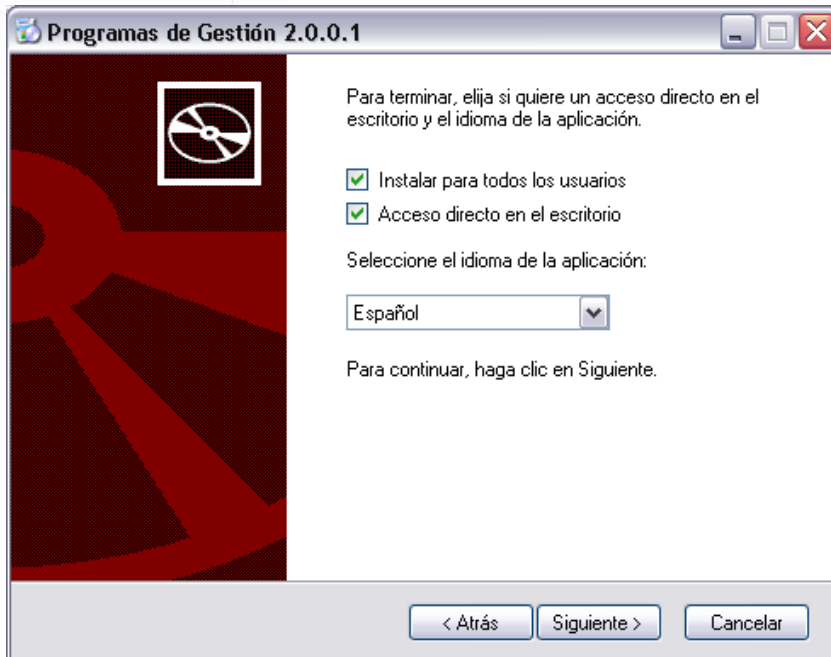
Programas de Gestión 2.0.0.1

Para terminar, elija si quiere un acceso directo en el escritorio y el idioma de la aplicación.

Instalar para todos los usuarios

Acceso directo en el escritorio

Seleccione el idioma de la aplicación:

Español

Para continuar, haga clic en Siguiente.

< Atrás
Siguiente >
Cancelar